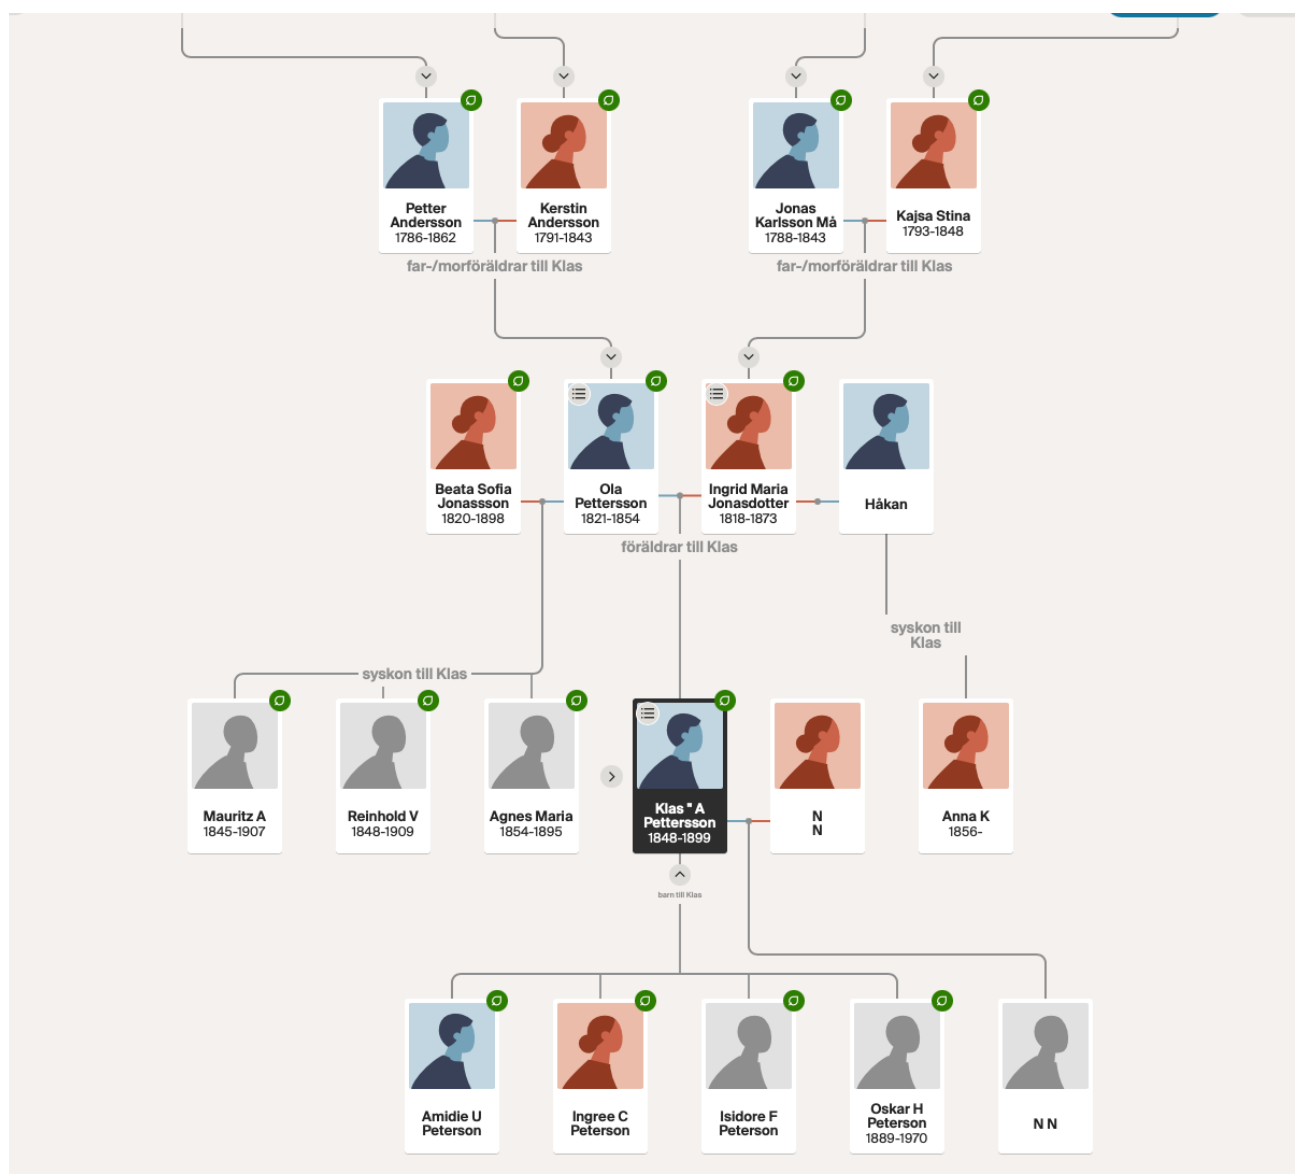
Petter Andersson
1786-1862

Kerstin Andersson
1791-1843

far-/morföräldrar till Klas

Jonas Karlsson Må
1788-1843

Kajsa Stina
1793-1848

far-/morföräldrar till Klas

Beata Sofia Jonassson
1820-1898

Ola Pettersson
1821-1854

Ingrid Maria Jonasdotter
1818-1873

Håkan

föräldrar till Klas

syskon till Klas

syskon till Klas

Mauritz A
1845-1907

Reinhold V
1848-1909

Agnes Maria
1854-1895

Klas " A Pettersson
1848-1899

N N

Anna K
1856-

barn till Klas

Amidie U Peterson

Ingree C Peterson

Isidore F Peterson

Oskar H Peterson
1889-1970

N N